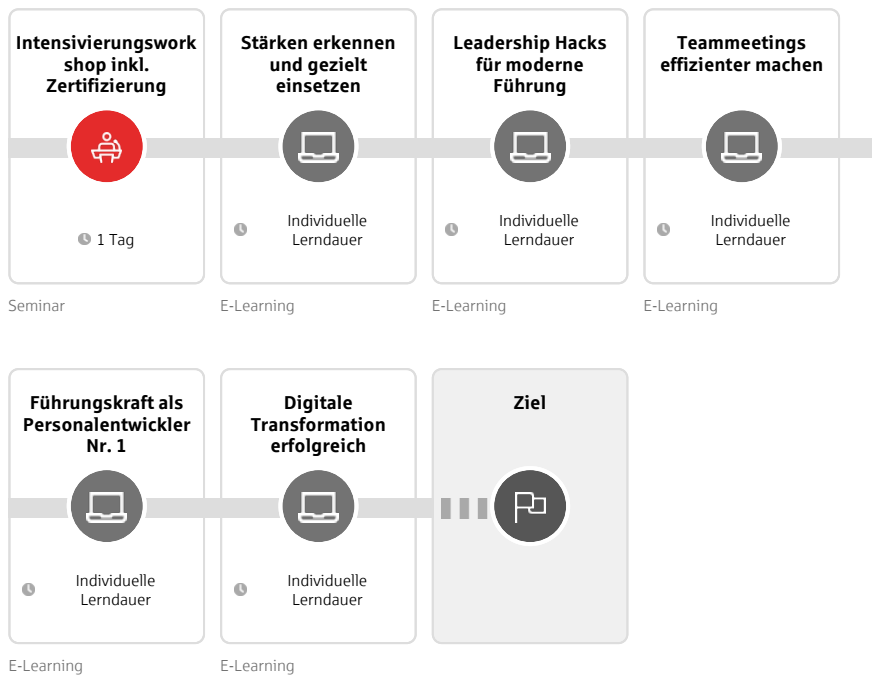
**Intensivierungsworkshop inkl. Zertifizierung**

1 Tag

Seminar

**Stärken erkennen und gezielt einsetzen**

Individuelle Lerndauer

E-Learning

**Leadership Hacks für moderne Führung**

Individuelle Lerndauer

E-Learning

**Teammeetings effizienter machen**

Individuelle Lerndauer

E-Learning

**Führungskraft als Personalentwickler Nr. 1**

Individuelle Lerndauer

E-Learning

**Digitale Transformation erfolgreich**

Individuelle Lerndauer

E-Learning

**Ziel**